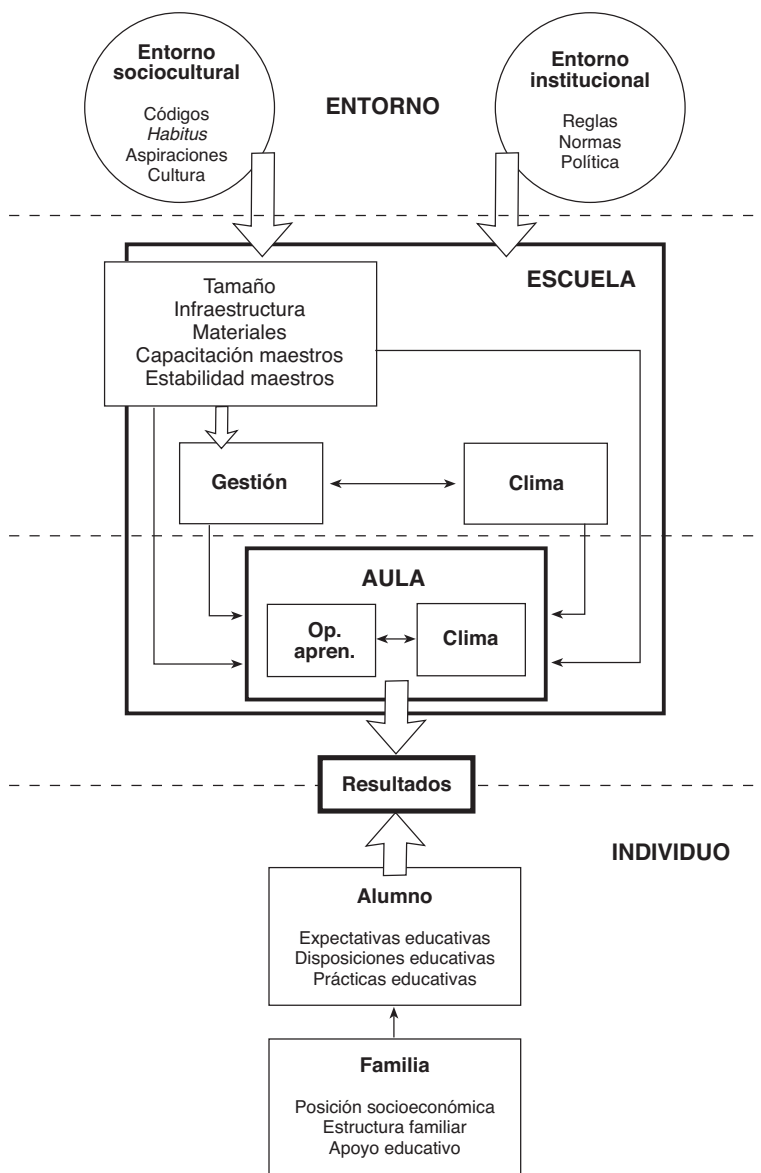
Entorno sociocultural

Códigos
Habitus
Aspiraciones
Cultura

ENTORNO

Entorno institucional

Reglas
Normas
Política

ESCUELA

Tamaño
Infraestructura
Materiales
Capacitación maestros
Estabilidad maestros

Gestión

Clima

AULA

Op. apren.

Clima

Resultados

INDIVIDUO

Alumno

Expectativas educativas
Disposiciones educativas
Prácticas educativas

Familia

Posición socioeconómica
Estructura familiar
Apoyo educativo